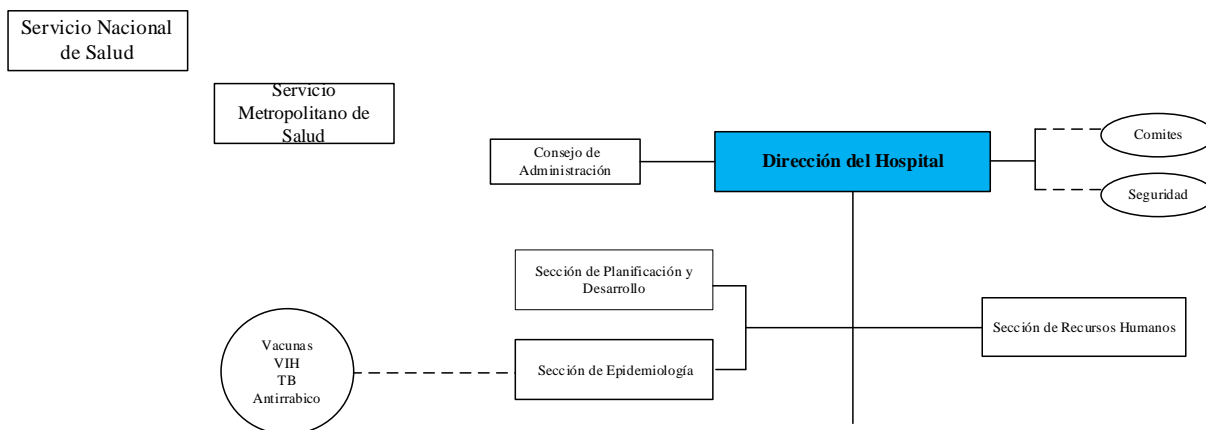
Servicio Nacional de Salud

Servicio Metropolitano de Salud

Consejo de Administración

Dirección del Hospital

Comites

Seguridad

Sección de Planificación y Desarrollo

Sección de Recursos Humanos

Vacunas
VIH
TB
Antirrabico

Sección de Epidemiología